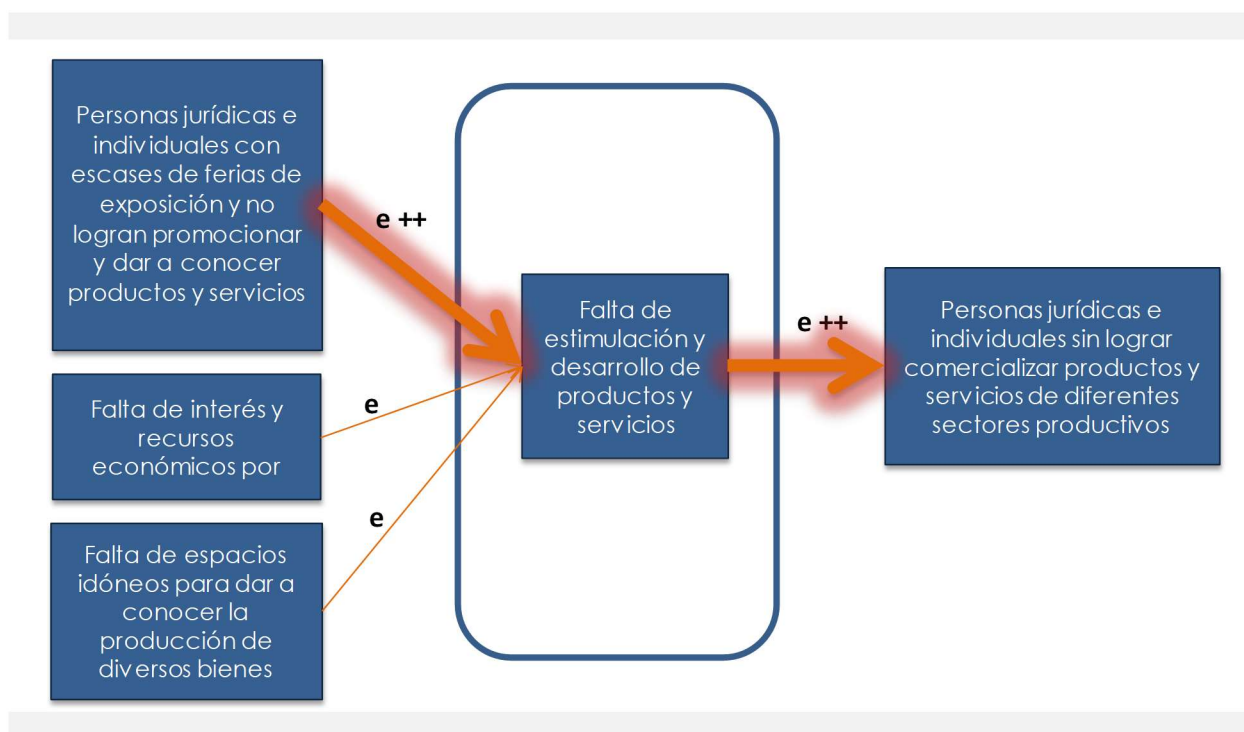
Personas jurídicas e individuales con escases de ferias de exposición y no logran promocionar y dar a conocer productos y servicios

e ++

Falta de interés y recursos económicos por

e

Falta de espacios idóneos para dar a conocer la producción de diversos bienes

e

Falta de estimulación y desarrollo de productos y servicios

e ++

Personas jurídicas e individuales sin lograr comercializar productos y servicios de diferentes sectores productivos